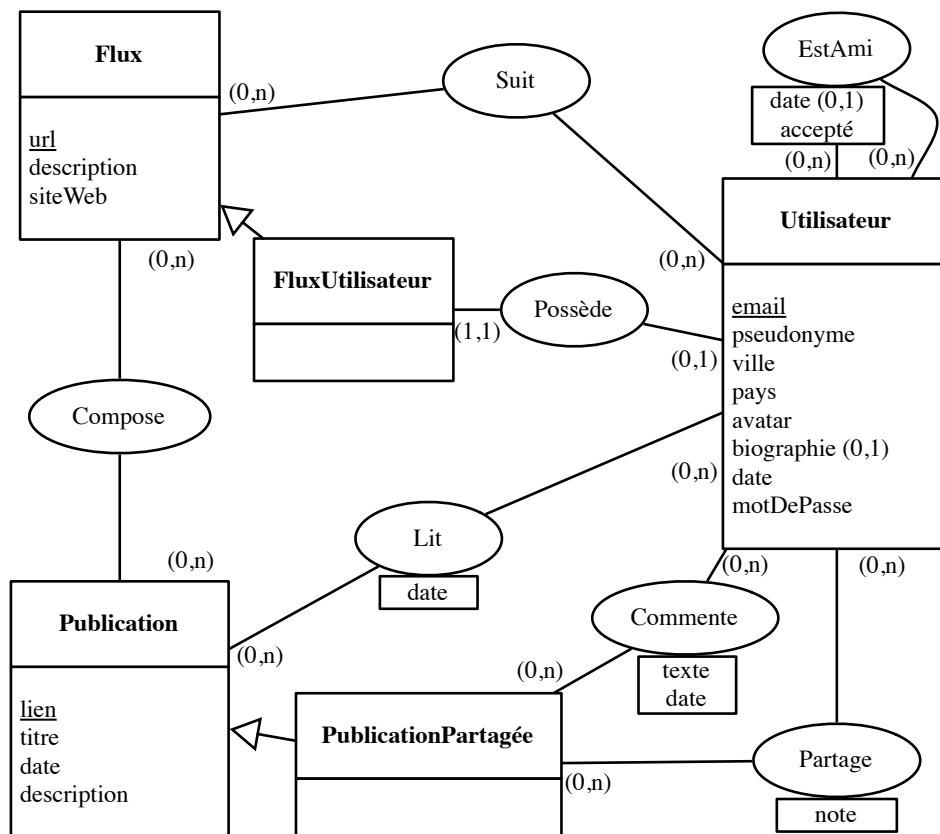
Flux

url
description
siteWeb

(0,n)

Suit

EstAmi

date (0,1)
accepté

(0,n)
(0,n)

Utilisateur

(0,n)

(0,n)

FluxUtilisateur

(1,1)

Possède

(0,1)

email
pseudonyme
ville
pays
avatar
biographie (0,1)
date
motDePasse

Compose

(0,n)

Lit

date

(0,n)

(0,n)
(0,n)

Publication

(0,n)

Commente

texte
date

(0,n)

lien
titre
date
description

PublicationPartagée

(0,n)

Partage

note